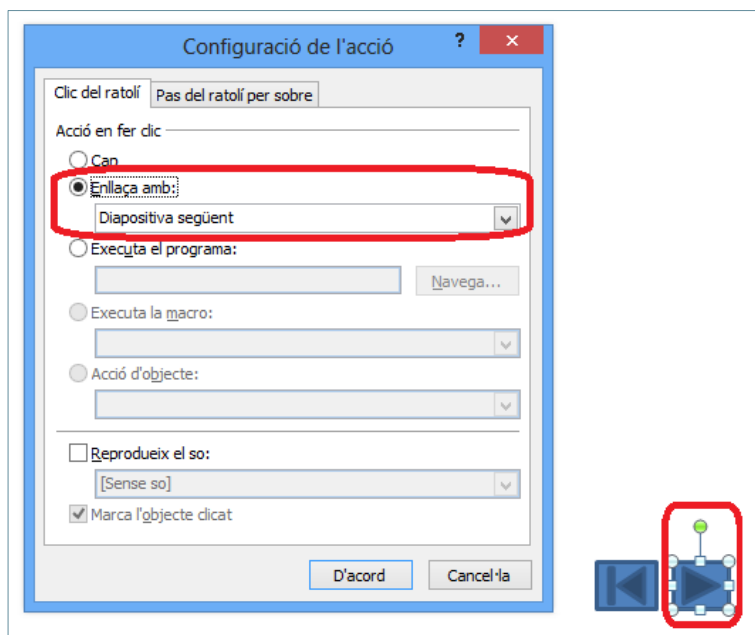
Configuració de l'acció

?

Clic del ratolí

Pas del ratolí per sobre

Acció en fer clic

Cap

Enllaça amb:

Diapositiva següent

Executa el programa:

Navega...

Executa la macro:

Acció d'objecte:

Reprodueix el so:

[Sense so]

Marca l'objecte clicat

D'acord

Cancel·la